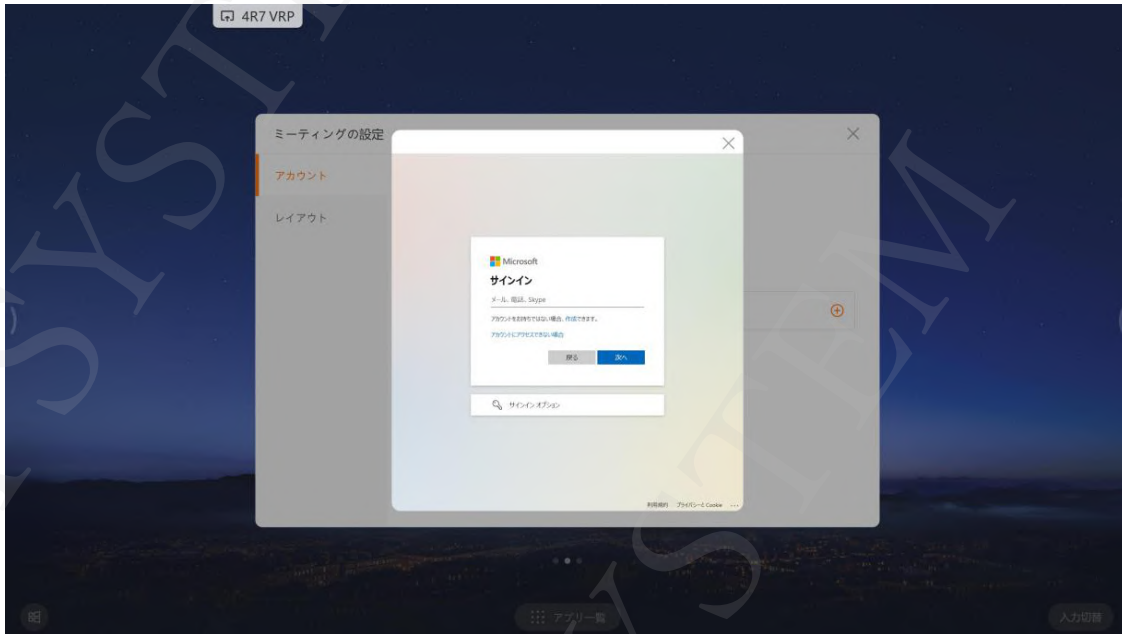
4R7 VRP

ミーティングの設定

アカウント

レイアウト

Microsoft

サインイン

メール、電話、Skype

アカウントをお持ちではない場合、作成できます。

アカウントにアクセスできない場合

戻る

次へ

サインイン オプション

利用規約 プライバシーと Cookie ...

アプリ一覧

入力切替